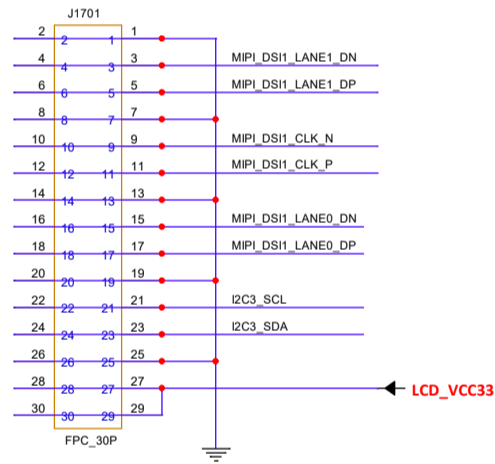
J1701

2 2 1 1
4 4 3 3 MIPI_DSI1_LANE1_DN
6 6 5 5 MIPI_DSI1_LANE1_DP
8 8 7 7
10 10 9 9 MIPI_DSI1_CLK_N
12 12 11 11 MIPI_DSI1_CLK_P
14 14 13 13
16 16 15 15 MIPI_DSI1_LANE0_DN
18 18 17 17 MIPI_DSI1_LANE0_DP
20 20 19 19
22 22 21 21 I2C3_SCL
24 24 23 23 I2C3_SDA
26 26 25 25
28 28 27 27 LCD_VCC33
30 30 29 29

FPC_30P